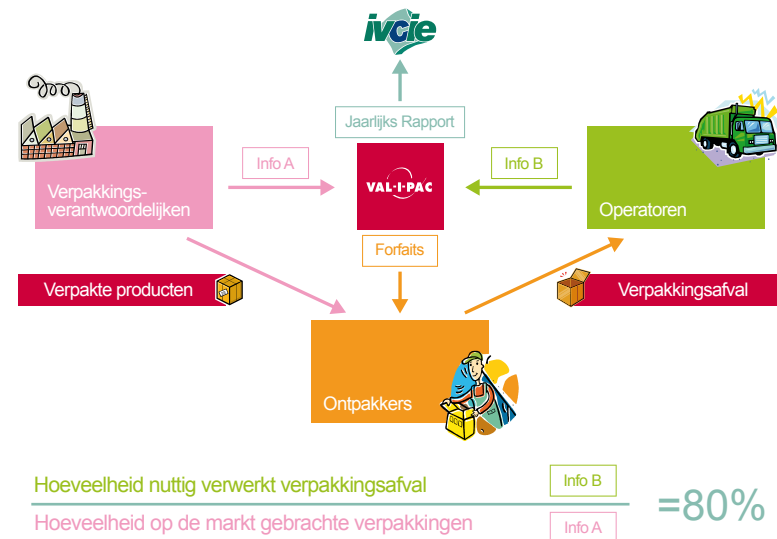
ivcie

Jaarlijks Rapport

Info A

VAL-I-PAC

Info B

Verpakkings-verantwoordelijken

Operatoren

Forfaits

Verpakte producten

Verpakkingsafval

Ontpakkers

Hoeveelheid nuttig verwerkt verpakkingsafval

Info B

Hoeveelheid op de markt gebrachte verpakkingen

Info A

=80%